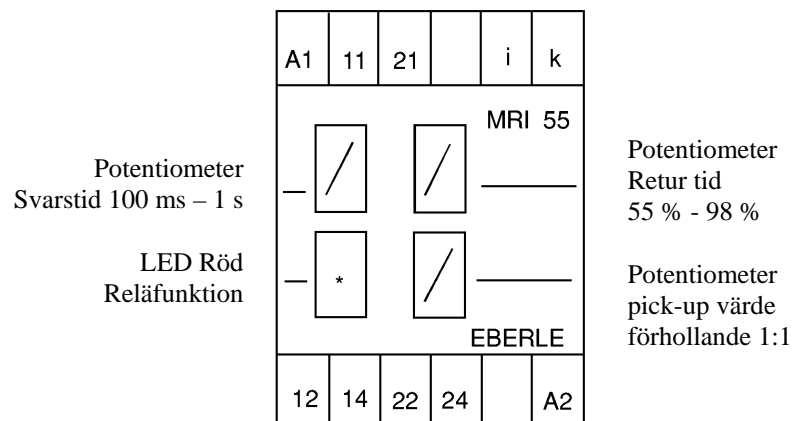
| A1 | 11 | 21 |  | i | k |
|---|---|---|---|---|---|

MRI 55

Potentiometer
Svarstid 100 ms – 1 s

Potentiometer
Retur tid
55 % - 98 %

LED Röd
Reläfunktion

*

Potentiometer
pick-up värde
förhollande 1:1

EBERLE

| 12 | 14 | 22 | 24 |  | A2 |
|---|---|---|---|---|---|